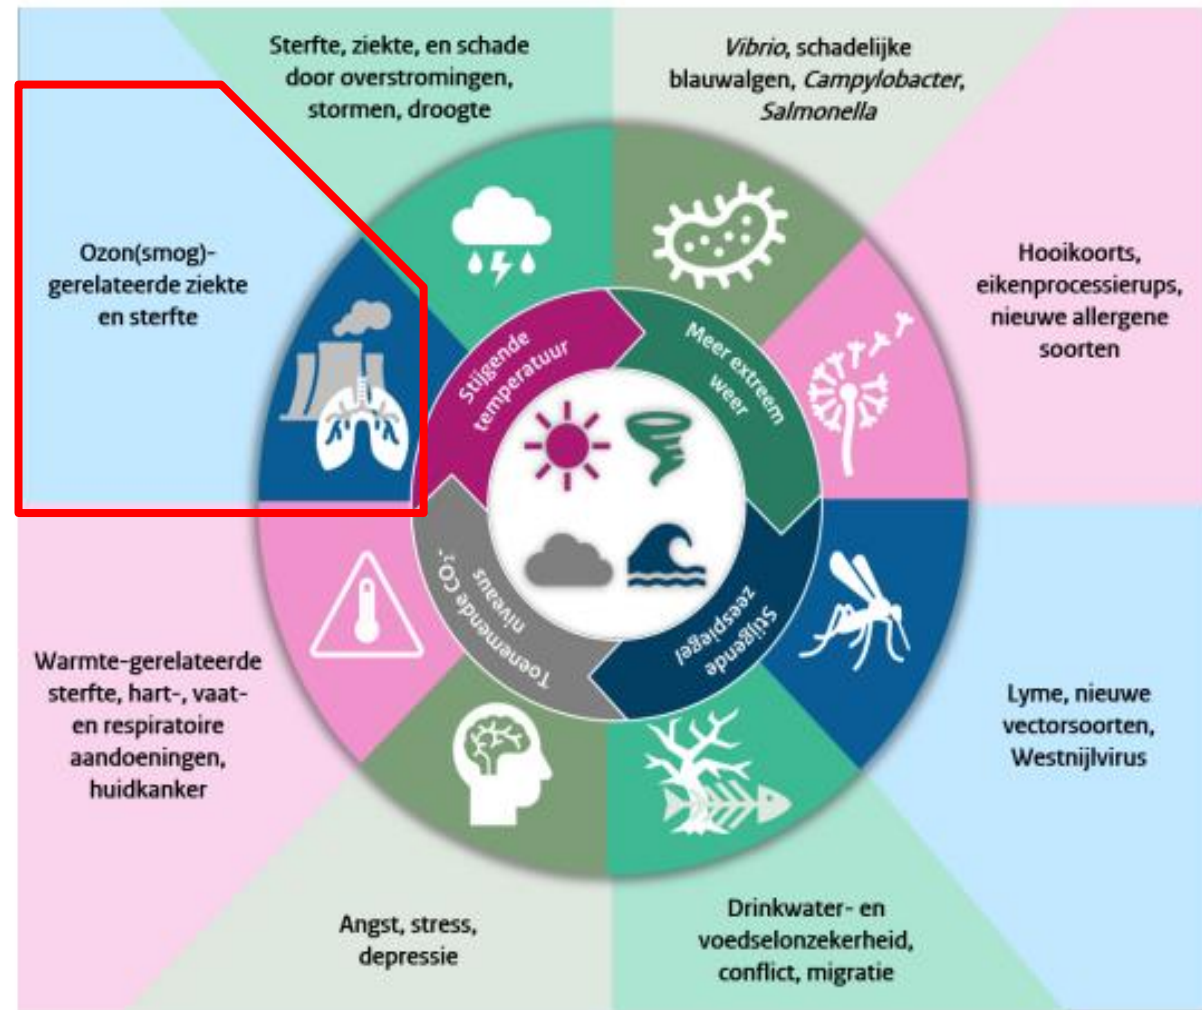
Sterfte, ziekte, en schade door overstromingen, stormen, droogte

Vibrio, schadelijke blauwalgen, Campylobacter, Salmonella

Ozon(smog)-gerelateerde ziekte en sterfte

Hooikoorts, eikenprocessierups, nieuwe allergene soorten

Stijgende temperatuur

Meer extreem weer

Toenemende $CO_2$ niveaus

Stijgende zeespiegel

Warmte-gerelateerde sterfte, hart-, vaat- en respiratoire aandoeningen, huidkanker

Lyme, nieuwe vectorsoorten, Westnijlvirus

Angst, stress, depressie

Drinkwater- en voedselonzekerheid, conflict, migratie